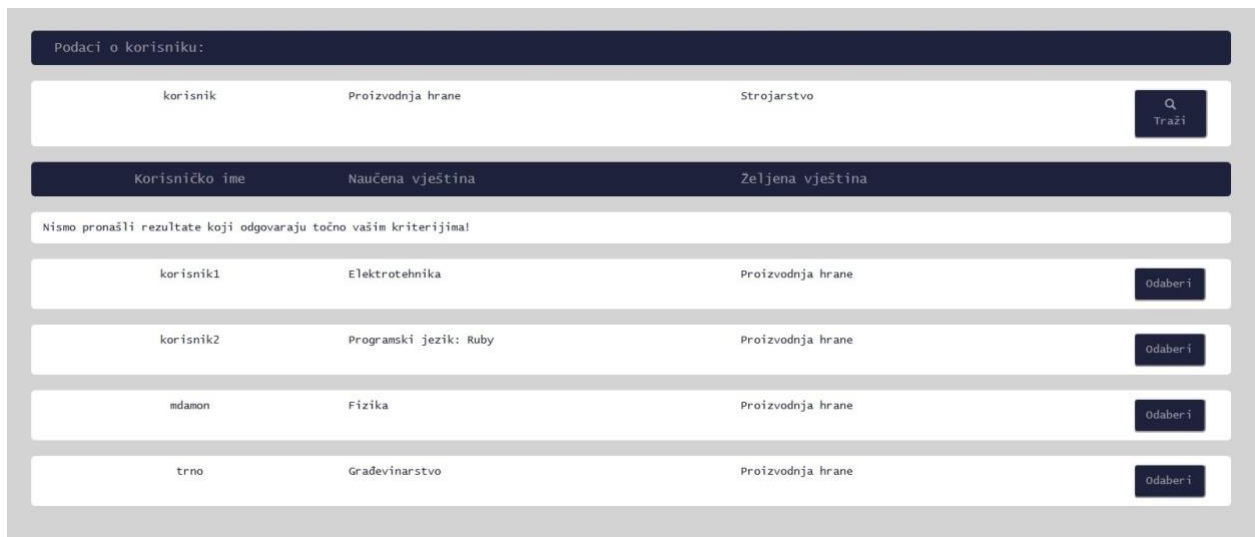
Podaci o korisniku:

korisnik Proizvodnja hrane Strojarstvo Traži

| Korisničko ime | Naučena vještina | Željena vještina | |
|---|---|---|---|
| Nismo pronašli rezultate koji odgovaraju točno vašim kriterijima! | | | |
| korisnik1 | Elektrotehnika | Proizvodnja hrane | Odaberi |
| korisnik2 | Programski jezik: Ruby | Proizvodnja hrane | Odaberi |
| mdamon | Fizika | Proizvodnja hrane | Odaberi |
| trno | Građevinarstvo | Proizvodnja hrane | Odaberi |